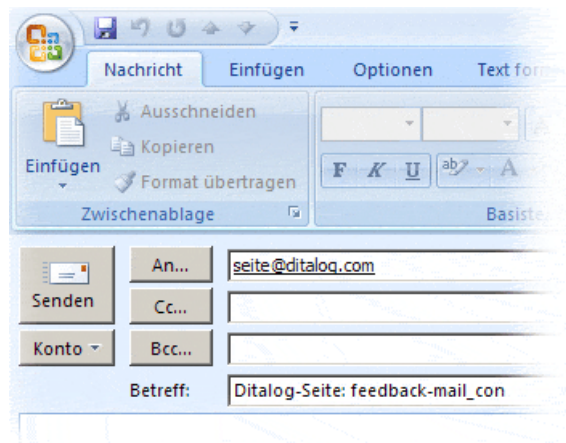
Nachricht Einfügen Optionen Text for

Einfügen
Ausschneiden
Kopieren
Format übertragen
Zwischenablage

F K U
Basiste

Senden
An...
seite@ditalog.com
Cc...
Konto
Bcc...
Betreff:
Ditalog-Seite: feedback-mail_con